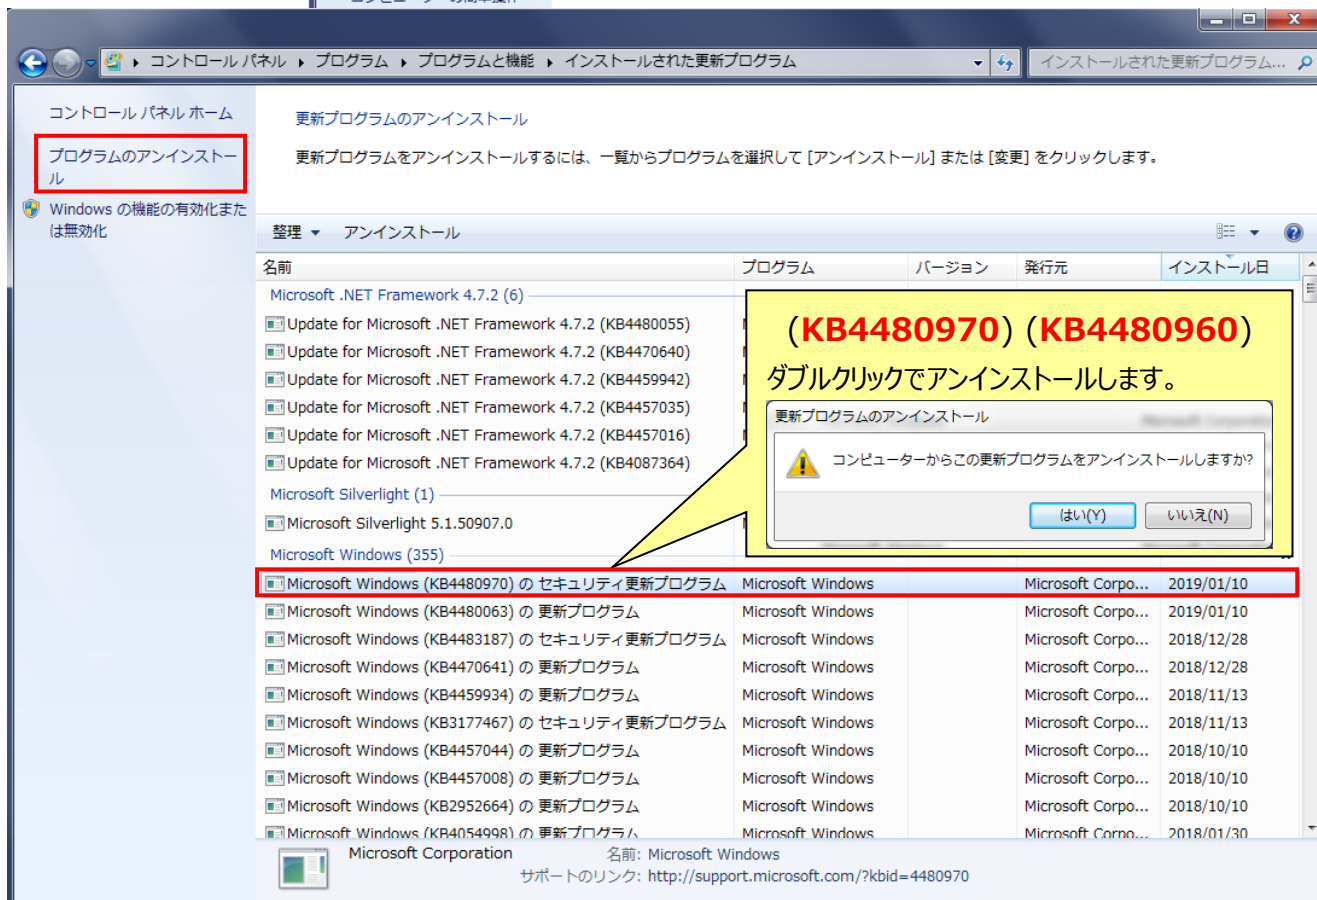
コントロール パネル ▸ プログラム ▸ プログラムと機能 ▸ インストールされた更新プログラム

インストールされた更新プログラム...

コントロール パネル ホーム

プログラムのアンインストール

Windows の機能の有効化または無効化

更新プログラムのアンインストール

更新プログラムをアンインストールするには、一覧からプログラムを選択して [アンインストール] または [変更] をクリックします。

整理 ▾ アンインストール

| 名前 | プログラム | バージョン | 発行元 | インストール日 |
|---|---|---|---|---|
| Microsoft .NET Framework 4.7.2 (6) | | | | |
| Update for Microsoft .NET Framework 4.7.2 (KB4480055) | | | | |
| Update for Microsoft .NET Framework 4.7.2 (KB4470640) | | | | |
| Update for Microsoft .NET Framework 4.7.2 (KB4459942) | | | | |
| Update for Microsoft .NET Framework 4.7.2 (KB4457035) | | | | |
| Update for Microsoft .NET Framework 4.7.2 (KB4457016) | | | | |
| Update for Microsoft .NET Framework 4.7.2 (KB4087364) | | | | |
| Microsoft Silverlight (1) | | | | |
| Microsoft Silverlight 5.1.50907.0 | | | | |
| Microsoft Windows (355) | | | | |
| Microsoft Windows (KB4480970) の セキュリティ更新プログラム | Microsoft Windows | | Microsoft Corpo... | 2019/01/10 |
| Microsoft Windows (KB4480063) の 更新プログラム | Microsoft Windows | | Microsoft Corpo... | 2019/01/10 |
| Microsoft Windows (KB4483187) の セキュリティ更新プログラム | Microsoft Windows | | Microsoft Corpo... | 2018/12/28 |
| Microsoft Windows (KB4470641) の 更新プログラム | Microsoft Windows | | Microsoft Corpo... | 2018/12/28 |
| Microsoft Windows (KB4459934) の 更新プログラム | Microsoft Windows | | Microsoft Corpo... | 2018/11/13 |
| Microsoft Windows (KB3177467) の セキュリティ更新プログラム | Microsoft Windows | | Microsoft Corpo... | 2018/11/13 |
| Microsoft Windows (KB4457044) の 更新プログラム | Microsoft Windows | | Microsoft Corpo... | 2018/10/10 |
| Microsoft Windows (KB4457008) の 更新プログラム | Microsoft Windows | | Microsoft Corpo... | 2018/10/10 |
| Microsoft Windows (KB2952664) の 更新プログラム | Microsoft Windows | | Microsoft Corpo... | 2018/10/10 |
| Microsoft Windows (KB4054998) の 更新プログラム | Microsoft Windows | | Microsoft Corpo... | 2018/01/30 |

(KB4480970) (KB4480960)
ダブルクリックでアンインストールします。

更新プログラムのアンインストール
コンピューターからこの更新プログラムをアンインストールしますか?
はい(Y) いいえ(N)

Microsoft Corporation 名前: Microsoft Windows
サポートのリンク: http://support.microsoft.com/?kbid=4480970